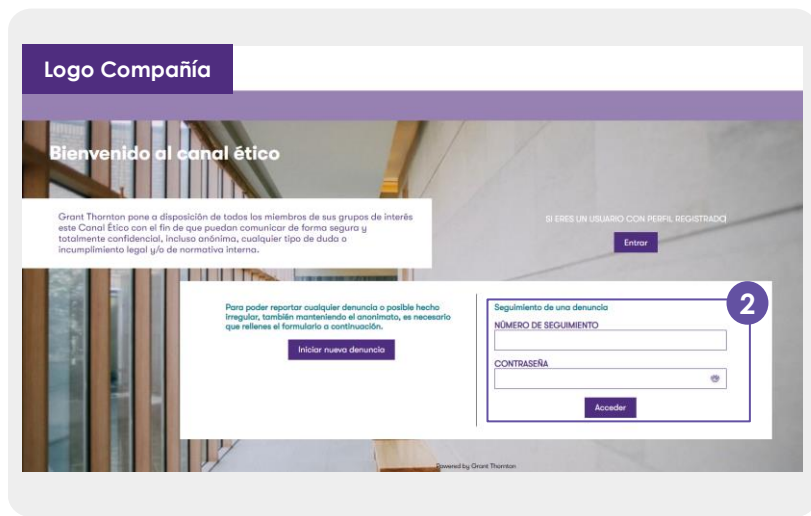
Logo Compañía

Bienvenido al canal ético

Grant Thornton pone a disposición de todos los miembros de sus grupos de interés este Canal Ético con el fin de que puedan comunicar de forma segura y totalmente confidencial, incluso anónima, cualquier tipo de duda o incumplimiento legal y/o de normativa interna.

SI ERES UN USUARIO CON PERFIL REGISTRADO

Entrar

Para poder reportar cualquier denuncia o posible hecho irregular, también manteniendo el anonimato, es necesario que rellenes el formulario a continuación.

Iniciar nueva denuncia

Seguimiento de una denuncia

2

NÚMERO DE SEGUIMIENTO

CONTRASEÑA

Acceder

Powered by Grant Thornton